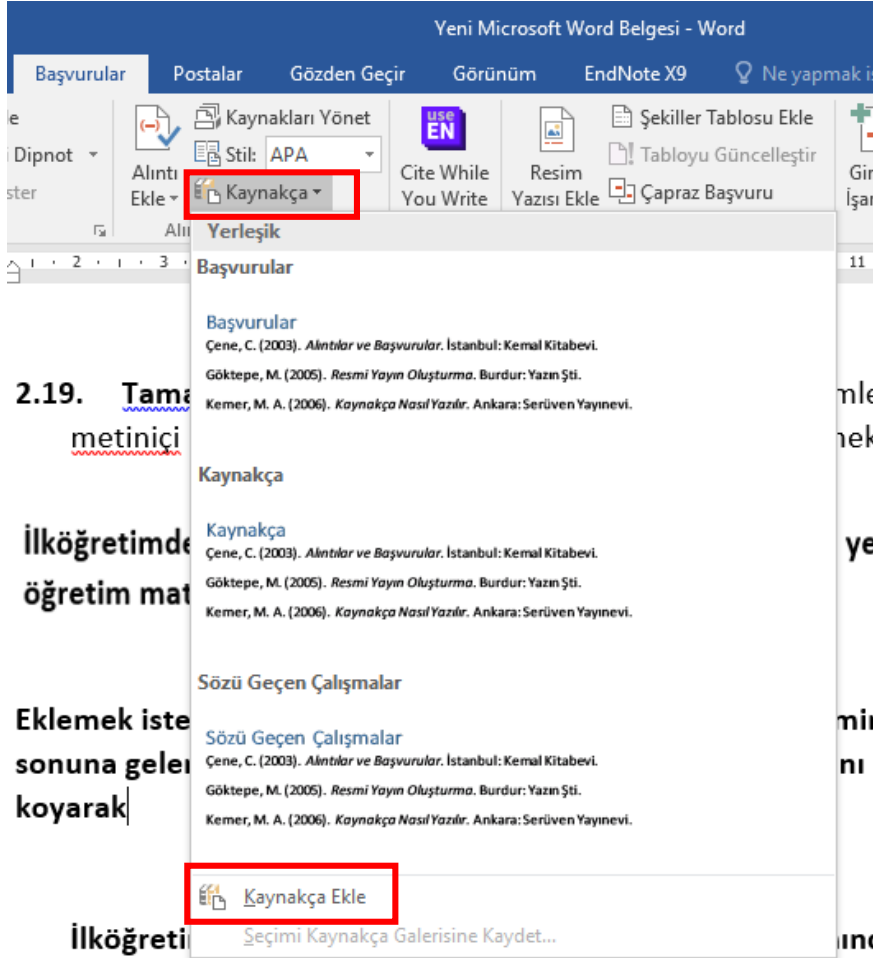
Yeni Microsoft Word Belgesi - Word

Başvurular Postalar Gözden Geçir Görünüm EndNote X9 Ne yapmak is

e
i Dipnot
ster

Alıntı Ekle
Kaynakları Yönet
Stil: APA
Kaynakça
Alı

Cite While You Write

Resim Yazısı Ekle
Şekiller Tablosu Ekle
Tabloyu Güncelleştir
Çapraz Başvuru

Gir İşar

Yerleşik

Başvurular

Başvurular
Çene, C. (2003). Alıntılar ve Başvurular. İstanbul: Kemal Kitabevi.
Göktepe, M. (2005). Resmi Yayın Oluşturma. Burdur: Yazın Şti.
Kemer, M. A. (2006). Kaynakça Nasıl Yazılır. Ankara: Serüven Yayınevi.

Kaynakça

Kaynakça
Çene, C. (2003). Alıntılar ve Başvurular. İstanbul: Kemal Kitabevi.
Göktepe, M. (2005). Resmi Yayın Oluşturma. Burdur: Yazın Şti.
Kemer, M. A. (2006). Kaynakça Nasıl Yazılır. Ankara: Serüven Yayınevi.

Sözü Geçen Çalışmalar

Sözü Geçen Çalışmalar
Çene, C. (2003). Alıntılar ve Başvurular. İstanbul: Kemal Kitabevi.
Göktepe, M. (2005). Resmi Yayın Oluşturma. Burdur: Yazın Şti.
Kemer, M. A. (2006). Kaynakça Nasıl Yazılır. Ankara: Serüven Yayınevi.

Kaynakça Ekle
Seçimi Kaynakça Galerisine Kaydet...

2.19. Tama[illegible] mle
metiniçi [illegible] nek

İlköğretimde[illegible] ye
öğretim mat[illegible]

Eklemek iste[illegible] mi
sonuna gele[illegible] nı
koyarak

İlköğreti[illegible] ınd